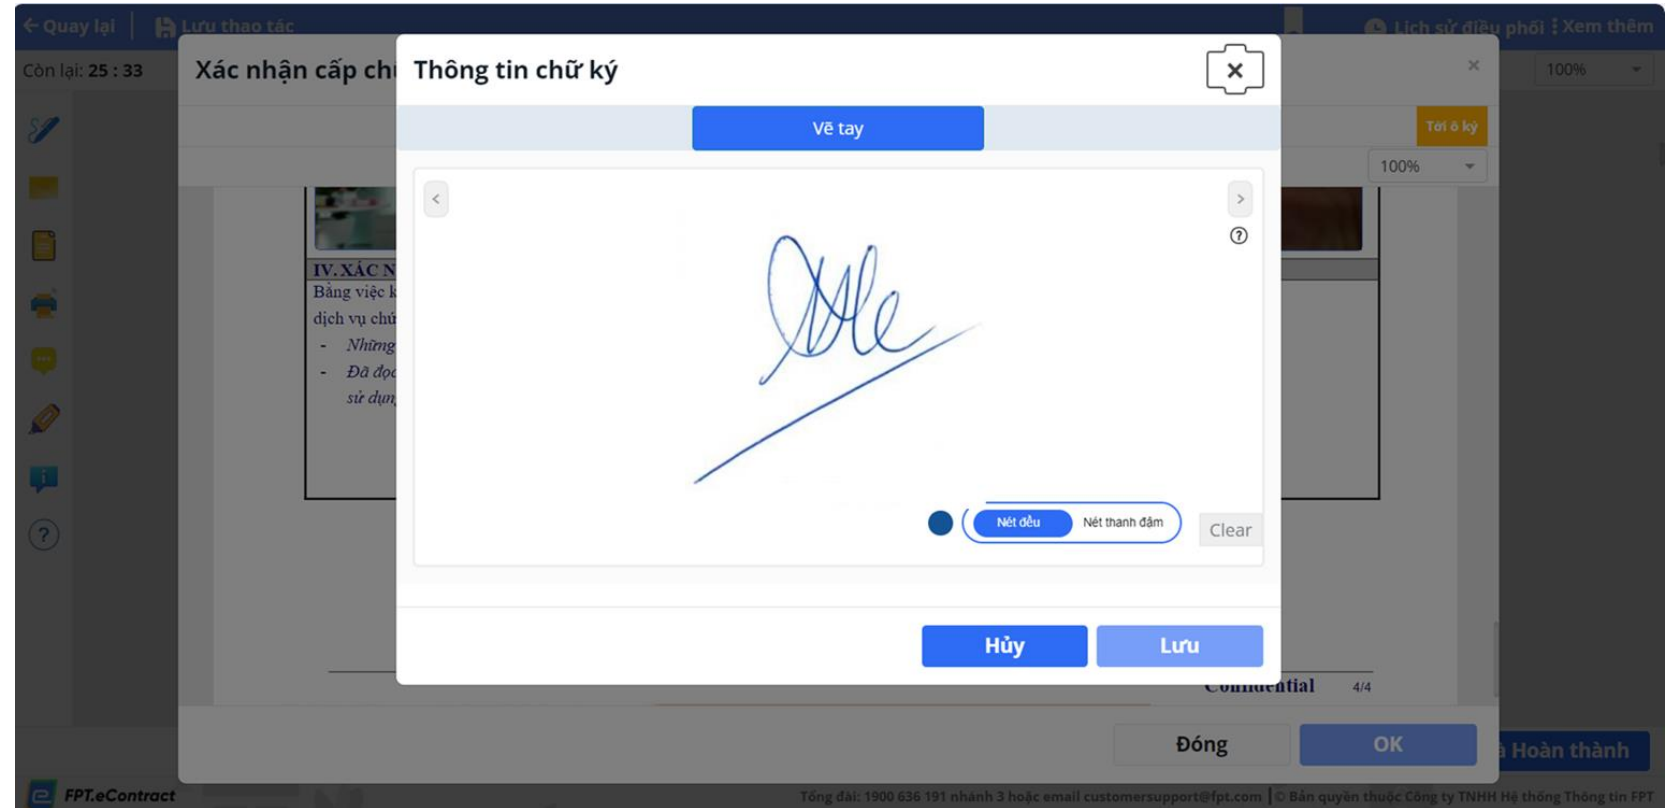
← Quay lại | Lưu thao tác

Lịch sử điều phối ⋮ Xem thêm

Còn lại: 25 : 33

Xác nhận cấp chi

×

100%

Tới ô ký

100%

IV. XÁC N

Bằng việc k

dịch vụ chứ

- Những

- Đã đọc

sử dụn

Thông tin chữ ký

Vẽ tay

<

>

?

Nét đều

Nét thanh đậm

Clear

Hủy

Lưu

Confidential 4/4

Đóng

OK

Hoàn thành

FPT.eContract

Tổng đài: 1900 636 191 nhánh 3 hoặc email customersupport@fpt.com | © Bản quyền thuộc Công ty TNHH Hệ thống Thông tin FPT